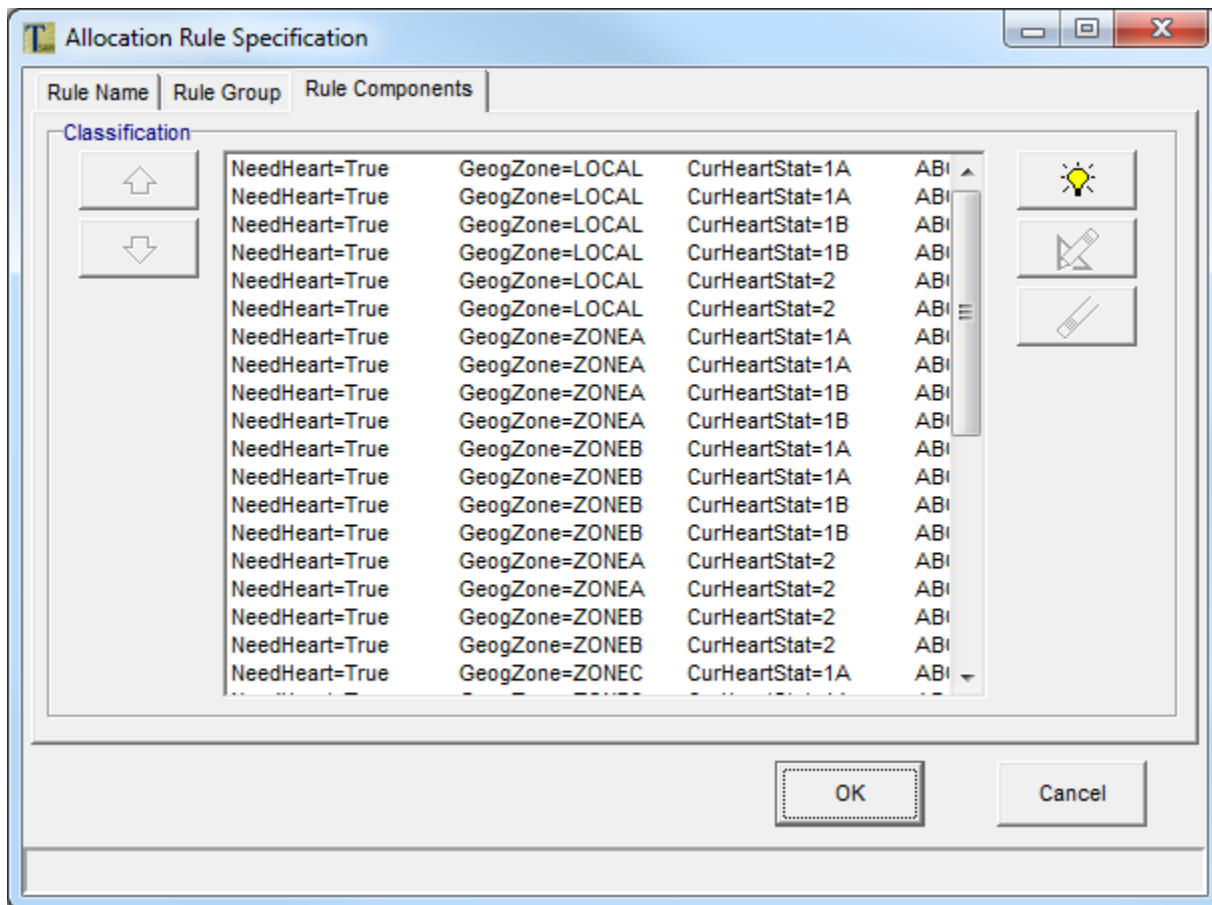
Allocation Rule Specification

Rule Name | Rule Group | Rule Components

Classification

| | | | |
|---|---|---|---|
| NeedHeart=True | GeogZone=LOCAL | CurHeartStat=1A | AB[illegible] |
| NeedHeart=True | GeogZone=LOCAL | CurHeartStat=1A | AB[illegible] |
| NeedHeart=True | GeogZone=LOCAL | CurHeartStat=1B | AB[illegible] |
| NeedHeart=True | GeogZone=LOCAL | CurHeartStat=1B | AB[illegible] |
| NeedHeart=True | GeogZone=LOCAL | CurHeartStat=2 | AB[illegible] |
| NeedHeart=True | GeogZone=LOCAL | CurHeartStat=2 | AB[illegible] |
| NeedHeart=True | GeogZone=ZONEA | CurHeartStat=1A | AB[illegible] |
| NeedHeart=True | GeogZone=ZONEA | CurHeartStat=1A | AB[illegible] |
| NeedHeart=True | GeogZone=ZONEA | CurHeartStat=1B | AB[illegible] |
| NeedHeart=True | GeogZone=ZONEA | CurHeartStat=1B | AB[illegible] |
| NeedHeart=True | GeogZone=ZONEB | CurHeartStat=1A | AB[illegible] |
| NeedHeart=True | GeogZone=ZONEB | CurHeartStat=1A | AB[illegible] |
| NeedHeart=True | GeogZone=ZONEB | CurHeartStat=1B | AB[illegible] |
| NeedHeart=True | GeogZone=ZONEB | CurHeartStat=1B | AB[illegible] |
| NeedHeart=True | GeogZone=ZONEA | CurHeartStat=2 | AB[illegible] |
| NeedHeart=True | GeogZone=ZONEA | CurHeartStat=2 | AB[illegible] |
| NeedHeart=True | GeogZone=ZONEB | CurHeartStat=2 | AB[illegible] |
| NeedHeart=True | GeogZone=ZONEB | CurHeartStat=2 | AB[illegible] |
| NeedHeart=True | GeogZone=ZONEC | CurHeartStat=1A | AB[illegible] |
| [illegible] | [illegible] | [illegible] | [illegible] |

OK

Cancel